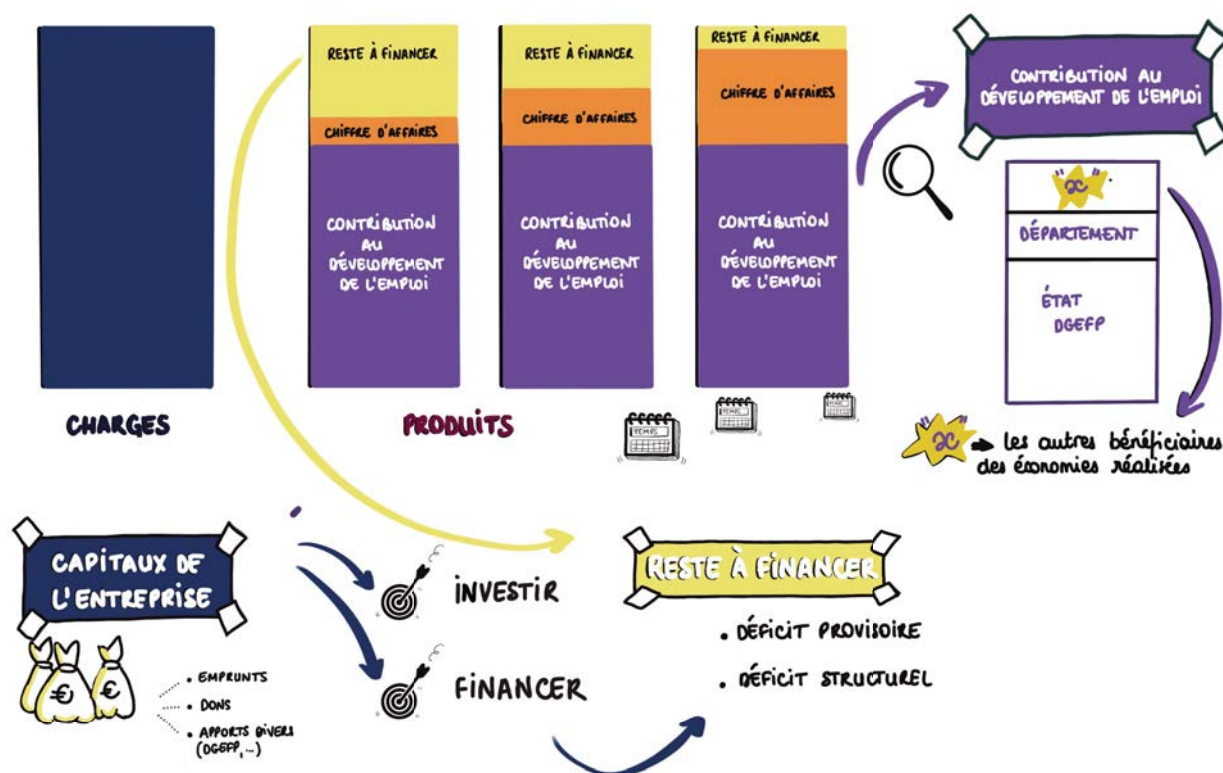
CHARGES

RESTE À FINANCER

CHIFFRE D'AFFAIRES

CONTRIBUTION AU DÉVELOPPEMENT DE L'EMPLOI

RESTE À FINANCER

CHIFFRE D'AFFAIRES

CONTRIBUTION AU DÉVELOPPEMENT DE L'EMPLOI

RESTE À FINANCER

CHIFFRE D'AFFAIRES

CONTRIBUTION AU DÉVELOPPEMENT DE L'EMPLOI

PRODUITS

TEMPS

TEMPS

CONTRIBUTION AU DÉVELOPPEMENT DE L'EMPLOI

DÉPARTEMENT

ÉTAT DGEFP

les autres bénéficiaires des économies réalisées

CAPITAUX DE L'ENTREPRISE

€ €

• EMPRUNTS
• DONS
• APPORTS DIVERS (DGEFP, ...)

INVESTIR

FINANCER

RESTE À FINANCER

• DÉFICIT PROVISOIRE
• DÉFICIT STRUCTUREL